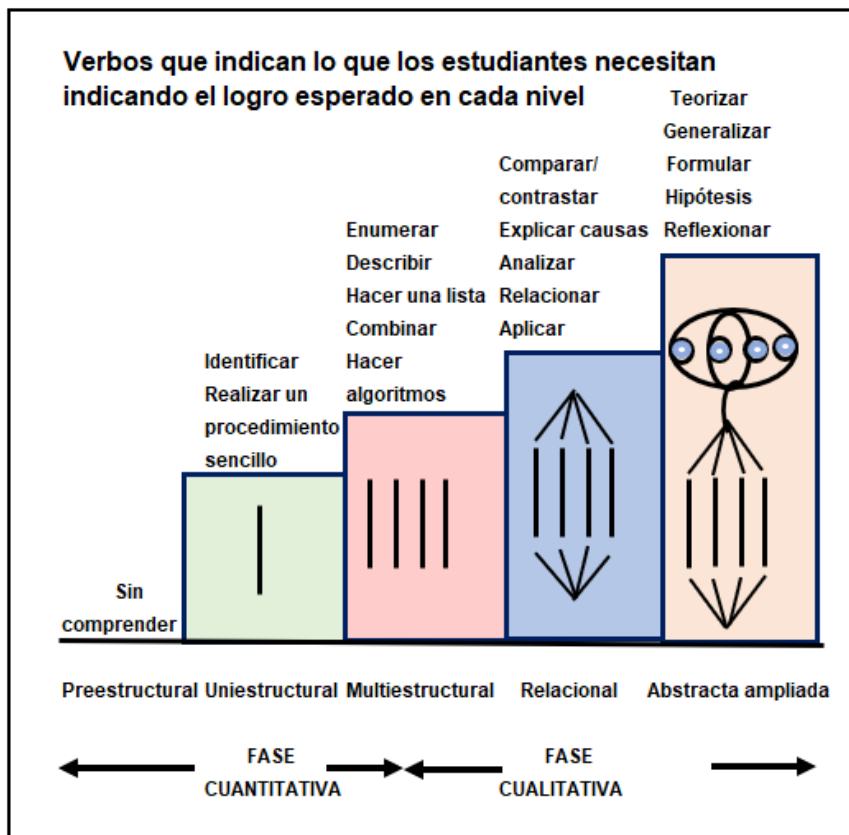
Verbos que indican lo que los estudiantes necesitan indicando el logro esperado en cada nivel

Teorizar
Generalizar
Formular
Hipótesis
Reflexionar

Comparar/
contrastar
Explicar causas
Analizar
Relacionar
Aplicar

Enumerar
Describir
Hacer una lista
Combinar
Hacer
algoritmos

Identificar
Realizar un
procedimiento
sencillo

Sin
comprender

Preestructural Uniestructural Multiestructural Relacional Abstracta ampliada

FASE
CUANTITATIVA

FASE
CUALITATIVA